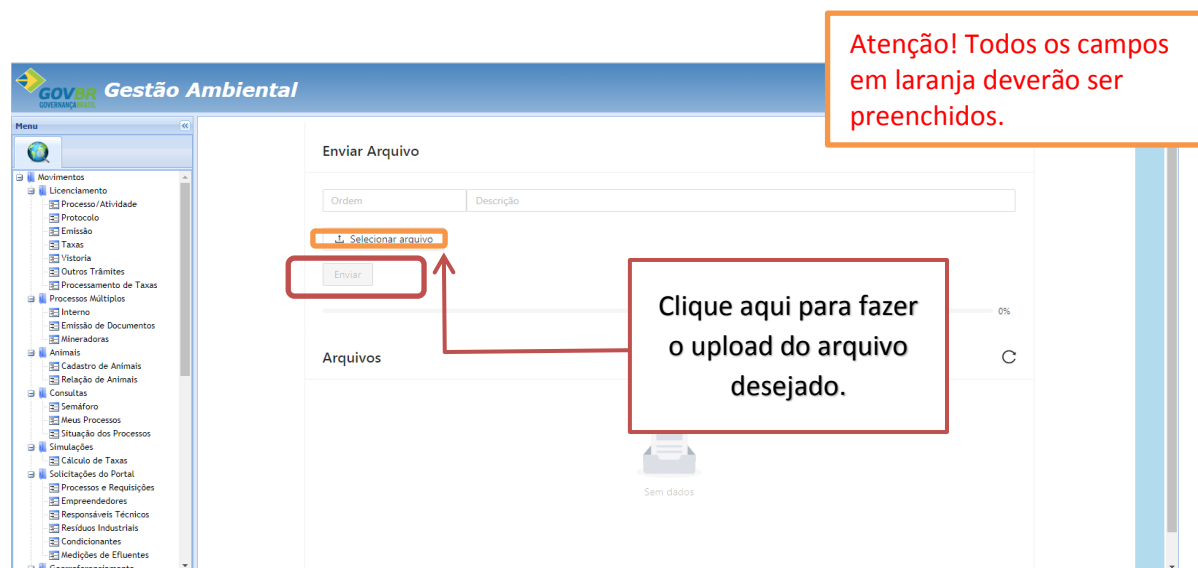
Atenção! Todos os campos em laranja deverão ser preenchidos.

GOVBR GOVERNANÇABRASIL Gestão Ambiental

Menu

Movimentos
Licenciamento
Processo/Atividade
Protocolo
Emissão
Taxas
Vistoria
Outros Trâmites
Processamento de Taxas
Processos Múltiplos
Interno
Emissão de Documentos
Mineradoras
Animais
Cadastro de Animais
Relação de Animais
Consultas
Semáforo
Meus Processos
Situação dos Processos
Simulações
Cálculo de Taxas
Solicitações do Portal
Processos e Requisições
Empreendedores
Responsáveis Técnicos
Resíduos Industriais
Condicionantes
Medições de Efluentes

Enviar Arquivo

Ordem
Descrição

Selecionar arquivo

Enviar

0%

Clique aqui para fazer o upload do arquivo desejado.

Arquivos

Sem dados